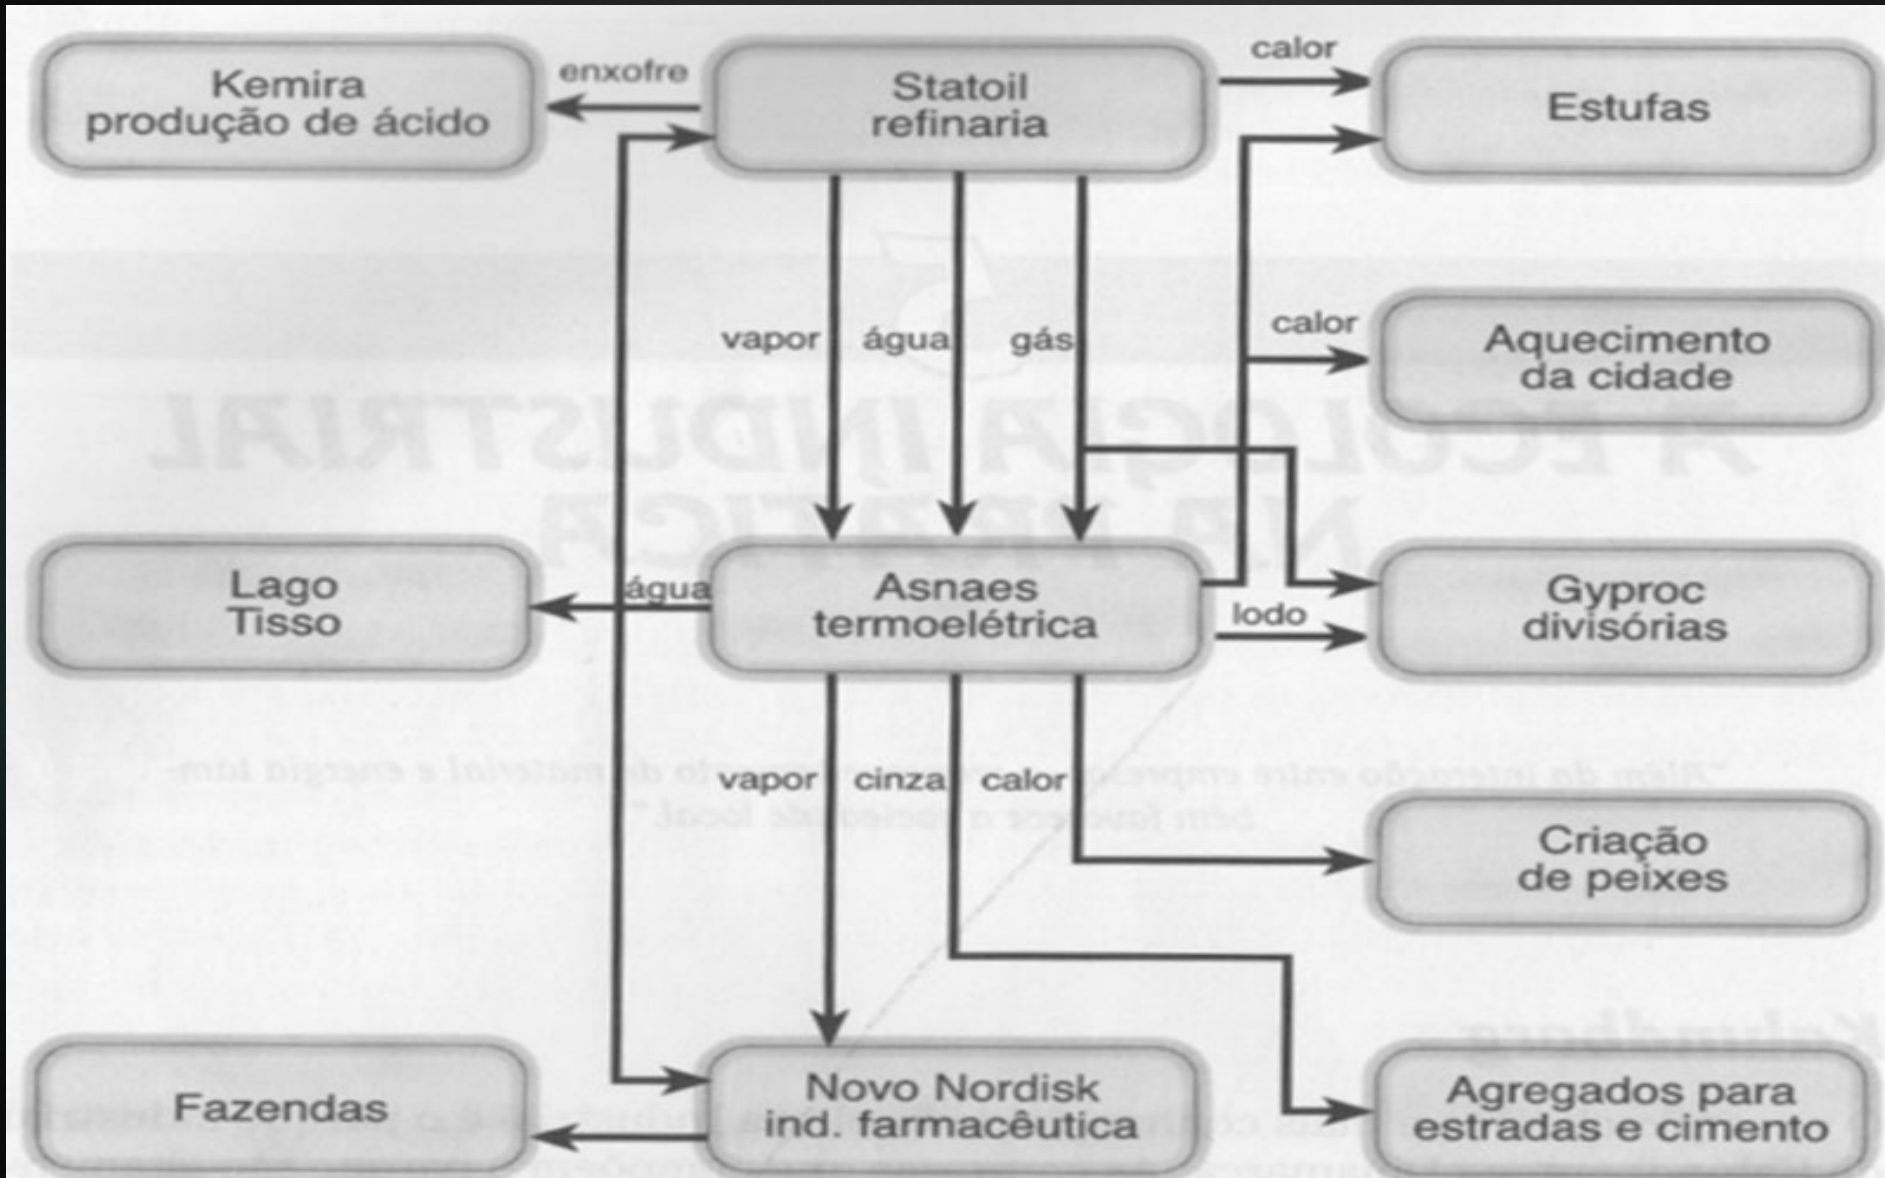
Kemira
produção de ácido

enxofre

Statoil
refinaria

calor

Estufas

vapor

água

gás

calor

Aquecimento
da cidade

Lago
Tisso

água

Asnaes
termoelétrica

Gyproc
divisórias

lodo

vapor

cinza

calor

Criação
de peixes

Fazendas

Novo Nordisk
ind. farmacêutica

Agregados para
estradas e cimento